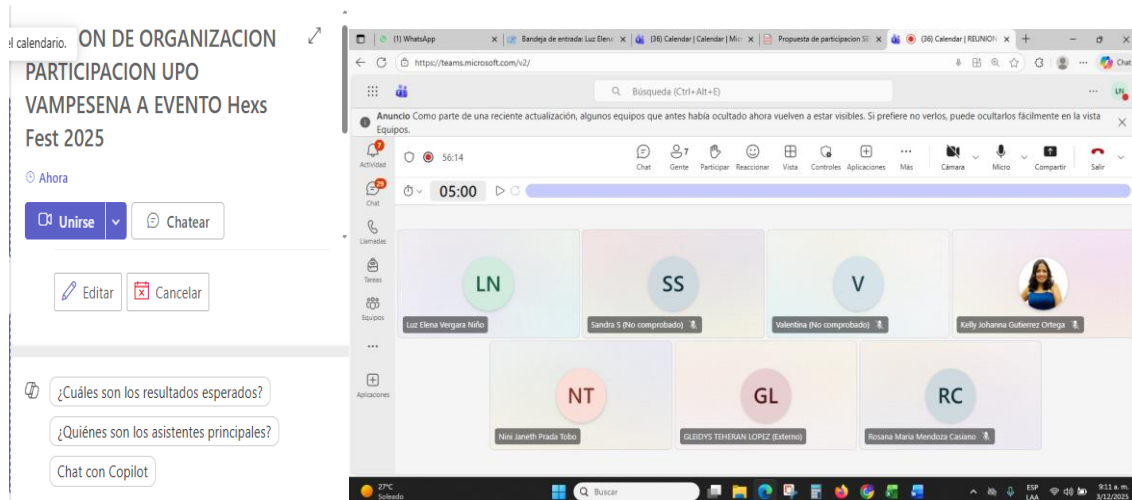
el calendario. ON DE ORGANIZACION PARTICIPACION UPO VAMPESENA A EVENTO Hexs Fest 2025

Ahora

Unirse

Chatear

Editar

Cancelar

¿Cuáles son los resultados esperados?

¿Quiénes son los asistentes principales?

Chat con Copilot

(1) WhatsApp

Bandeja de entrada: Luz Elena

(36) Calendar | Calendar | Mic

Propuesta de participacion SE

(36) Calendar | REUNION

https://teams.microsoft.com/v2/

Búsqueda (Ctrl+Alt+E)

Chat

Anuncio Como parte de una reciente actualización, algunos equipos que antes había ocultado ahora vuelven a estar visibles. Si prefiere no verlos, puede ocultarlos fácilmente en la vista Equipos.

Actividad

Chat

Llamadas

Tareas

Equipos

Aplicaciones

56:14

Chat

Gente

Participar

Reaccionar

Vista

Controles

Aplicaciones

Más

Cámara

Micro

Compartir

Salir

05:00

LN

Luz Elena Vergara Niño

SS

Sandra S (No comprobado)

V

Valentina (No comprobado)

Kelly Johanna Gutierrez Ortega

NT

Nini Janeth Prada Tobo

GL

GLEIDYS TEHERAN LOPEZ (Externo)

RC

Rosana Maria Mendoza Casiano

27°C Soleado

Buscar

ESP LAA

9:11 a. m. 3/12/2025